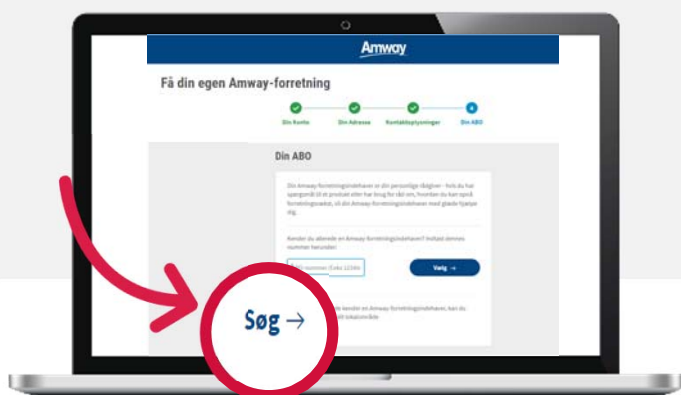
Amway

Få din egen Amway-forretning

Din Konto Din Adresse Kontaktoplysninger Din ABO

Din ABO

Din Amway forretningsindehaver er din personlige rådgiver - hvis du har spørgsmål til et produkt eller har brug for råd om, hvordan du kan opstå forretningsvækst, så din Amway-forretningsindehaver med glæde hjælpe dig.

Kender du allerede en Amway-forretningsindehaver? Indtast dennes nummer herunder:

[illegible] nummer (f.eks. 12345)

Vælg →

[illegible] kender en Amway-forretningsindehaver, kan du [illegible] lokalområde

Søg →